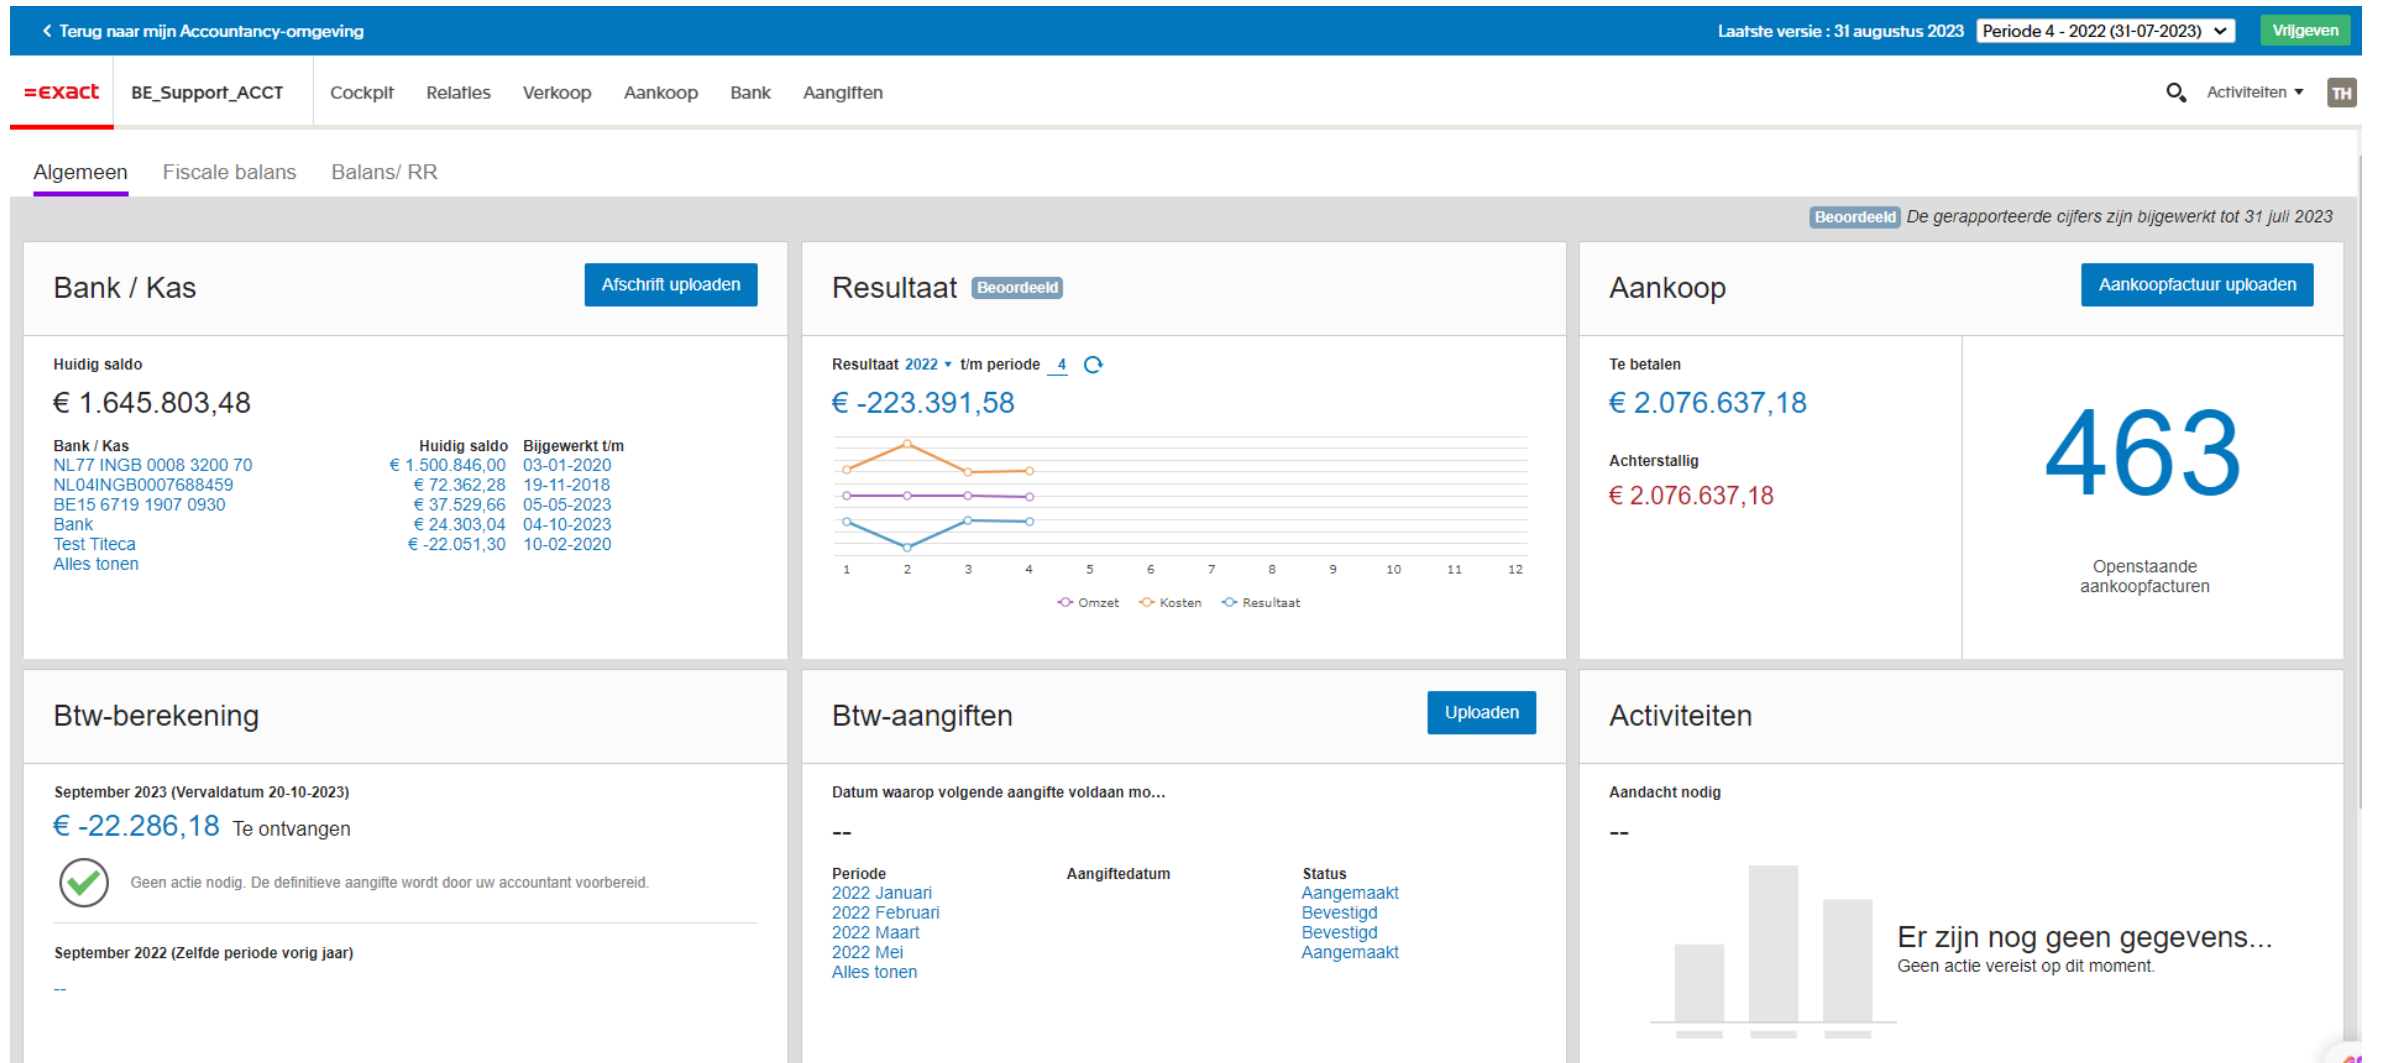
< Terug naar mijn Accountancy-omgeving

Laatste versie : 31 augustus 2023 Periode 4 - 2022 (31-07-2023) Vrijgeven

=exact BE_Support_ACCT Cockpit Relaties Verkoop Aankoop Bank Aangiften Activiteiten TH

Algemeen Fiscale balans Balans/ RR

Beoordeeld De gerapporteerde cijfers zijn bijgewerkt tot 31 juli 2023

Bank / Kas

Afschrift uploaden

Huidig saldo

€ 1.645.803,48

| Bank / Kas | Huidig saldo | Bijgewerkt t/m |
|---|---|---|
| NL77 INGB 0008 3200 70 | € 1.500.846,00 | 03-01-2020 |
| NL04INGB0007688459 | € 72.362,28 | 19-11-2018 |
| BE15 6719 1907 0930 | € 37.529,66 | 05-05-2023 |
| Bank | € 24.303,04 | 04-10-2023 |
| Test Titeca | € -22.051,30 | 10-02-2020 |
| Alles tonen | | |

Resultaat Beoordeeld

Resultaat 2022 t/m periode 4

€ -223.391,58

1 2 3 4 5 6 7 8 9 10 11 12

Omzet Kosten Resultaat

Aankoop

Aankoopfactuur uploaden

Te betalen

€ 2.076.637,18

Achterstallig

€ 2.076.637,18

463

Openstaande aankoopfacturen

Btw-berekening

September 2023 (Vervaldatum 20-10-2023)

€ -22.286,18 Te ontvangen

Geen actie nodig. De definitieve aangifte wordt door uw accountant voorbereid.

September 2022 (Zelfde periode vorig jaar)

--

Btw-aangiften

Uploaden

Datum waarop volgende aangifte voldaan mo...

--

| Periode | Aangiftedatum | Status |
|---|---|---|
| 2022 Januari | | Aangemaakt |
| 2022 Februari | | Bevestigd |
| 2022 Maart | | Bevestigd |
| 2022 Mei | | Aangemaakt |
| Alles tonen | | |

Activiteiten

Aandacht nodig

--

Er zijn nog geen gegevens...

Geen actie vereist op dit moment.